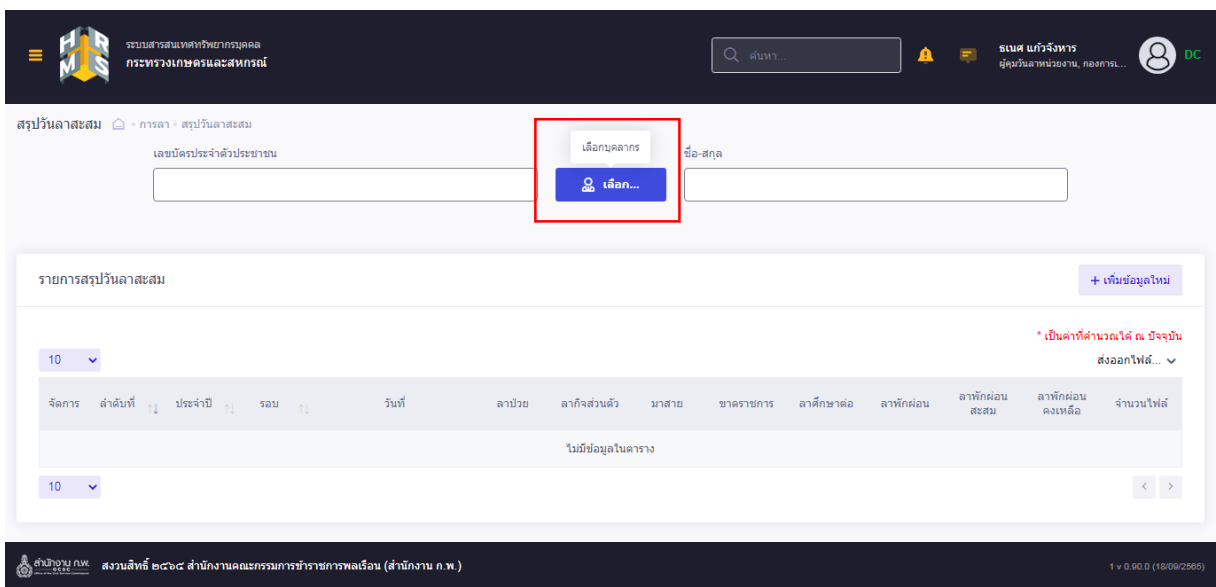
ระบบสารสนเทศทรัพยากรบุคคล
กระทรวงเกษตรและสหกรณ์

ค้นหา...

ธเนศ แก้วจังหาร
ผู้คุมวันลาหน่วยงาน, กองการเ...

DC

สรุปวันลาสะสม · การลา · สรุปวันลาสะสม

เลขบัตรประจำตัวประชาชน

เลือกบุคลากร

เลือก...

ชื่อ-สกุล

รายการสรุปวันลาสะสม

+ เพิ่มข้อมูลใหม่

* เป็นค่าที่คำนวณได้ ณ ปัจจุบัน

10

ส่งออกไฟล์...

| จัดการ | ลำดับที่ | ประจำปี | รอบ | วันที่ | ลาป่วย | ลากิจส่วนตัว | มาสาย | ขาดราชการ | ลาศึกษาต่อ | ลาพักผ่อน | ลาพักผ่อนสะสม | ลาพักผ่อนคงเหลือ | จำนวนไฟล์ |
|---|---|---|---|---|---|---|---|---|---|---|---|---|---|
| ไม่มีข้อมูลในตาราง | | | | | | | | | | | | | |

10

สำนักงาน ก.พ. สงวนสิทธิ์ ๒๕๖๘ สำนักงานคณะกรรมการข้าราชการพลเรือน (สำนักงาน ก.พ.)

1 v 0.90.0 (18/09/2565)